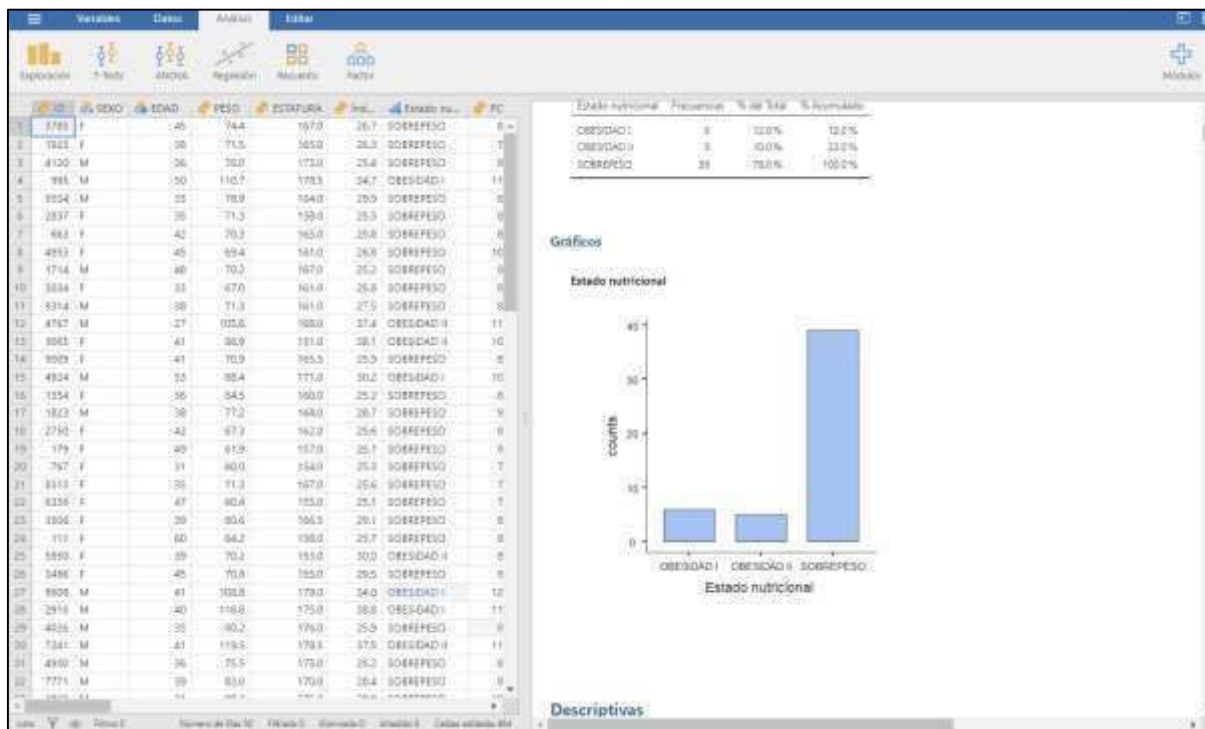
Variables Datos Análisis Editar

Exploración T-Tests ANOVA Regresión Frecuencias Factor Módulos

ID SEXO EDAD PESO ESTATURA IMC Estado nu... PC

| | ID | SEXO | EDAD | PESO | ESTATURA | IMC | Estado nutricional |
|---|---|---|---|---|---|---|---|
| 1 | 3765 | F | 45 | 74.4 | 167.0 | 26.7 | SOBREPESO |
| 2 | 1923 | F | 38 | 71.5 | 165.0 | 26.3 | SOBREPESO |
| 3 | 4120 | M | 36 | 78.0 | 173.0 | 25.4 | SOBREPESO |
| 4 | 995 | M | 50 | 110.7 | 178.5 | 34.7 | OBESIDAD I |
| 5 | 5554 | M | 33 | 78.9 | 164.0 | 29.3 | SOBREPESO |
| 6 | 2837 | F | 35 | 71.3 | 158.0 | 28.5 | SOBREPESO |
| 7 | 663 | F | 42 | 70.3 | 165.0 | 25.8 | SOBREPESO |
| 8 | 4953 | F | 45 | 69.4 | 161.0 | 26.8 | SOBREPESO |
| 9 | 1714 | M | 48 | 70.2 | 167.0 | 25.2 | SOBREPESO |
| 10 | 5034 | F | 33 | 67.0 | 161.0 | 25.8 | SOBREPESO |
| 11 | 8314 | M | 38 | 71.3 | 161.0 | 27.5 | SOBREPESO |
| 12 | 4767 | M | 27 | 105.8 | 168.0 | 37.4 | OBESIDAD II |
| 13 | 8065 | F | 43 | 98.9 | 151.0 | 38.1 | OBESIDAD II |
| 14 | 9909 | F | 41 | 70.9 | 165.5 | 25.9 | SOBREPESO |
| 15 | 4924 | M | 53 | 88.4 | 171.0 | 30.2 | OBESIDAD I |
| 16 | 1554 | F | 36 | 64.5 | 160.0 | 25.2 | SOBREPESO |
| 17 | 1823 | M | 38 | 77.2 | 164.0 | 28.7 | SOBREPESO |
| 18 | 2750 | F | 42 | 67.3 | 162.0 | 25.6 | SOBREPESO |
| 19 | 179 | F | 49 | 61.9 | 157.0 | 25.1 | SOBREPESO |
| 20 | 767 | F | 31 | 60.0 | 154.0 | 25.3 | SOBREPESO |
| 21 | 8313 | F | 35 | 71.3 | 167.0 | 25.6 | SOBREPESO |
| 22 | 6338 | F | 47 | 60.8 | 155.0 | 25.1 | SOBREPESO |
| 23 | 3506 | F | 39 | 80.6 | 166.5 | 29.1 | SOBREPESO |
| 24 | 111 | F | 60 | 64.2 | 158.0 | 25.7 | SOBREPESO |
| 25 | 5550 | F | 39 | 70.2 | 155.0 | 30.0 | OBESIDAD II |
| 26 | 3486 | F | 45 | 70.8 | 155.0 | 29.5 | SOBREPESO |
| 27 | 8606 | M | 41 | 100.8 | 179.0 | 34.0 | OBESIDAD I |
| 28 | 2916 | M | 40 | 118.8 | 175.0 | 38.8 | OBESIDAD I |
| 29 | 4026 | M | 35 | 80.2 | 176.0 | 25.9 | SOBREPESO |
| 30 | 7241 | M | 43 | 119.5 | 178.5 | 37.5 | OBESIDAD II |
| 31 | 4950 | M | 36 | 75.5 | 173.0 | 25.2 | SOBREPESO |
| 32 | 7771 | M | 39 | 83.0 | 170.0 | 28.4 | SOBREPESO |

| Estado nutricional | Frecuencias | % del Total | % Acumulado |
|---|---|---|---|
| OBESIDAD I | 6 | 12.0% | 12.0% |
| OBESIDAD II | 5 | 10.0% | 22.0% |
| SOBREPESO | 39 | 78.0% | 100.0% |

Gráficos

Estado nutricional

40
30
20
10
0
counts

OBESIDAD I OBESIDAD II SOBREPESO
Estado nutricional

Descriptivas